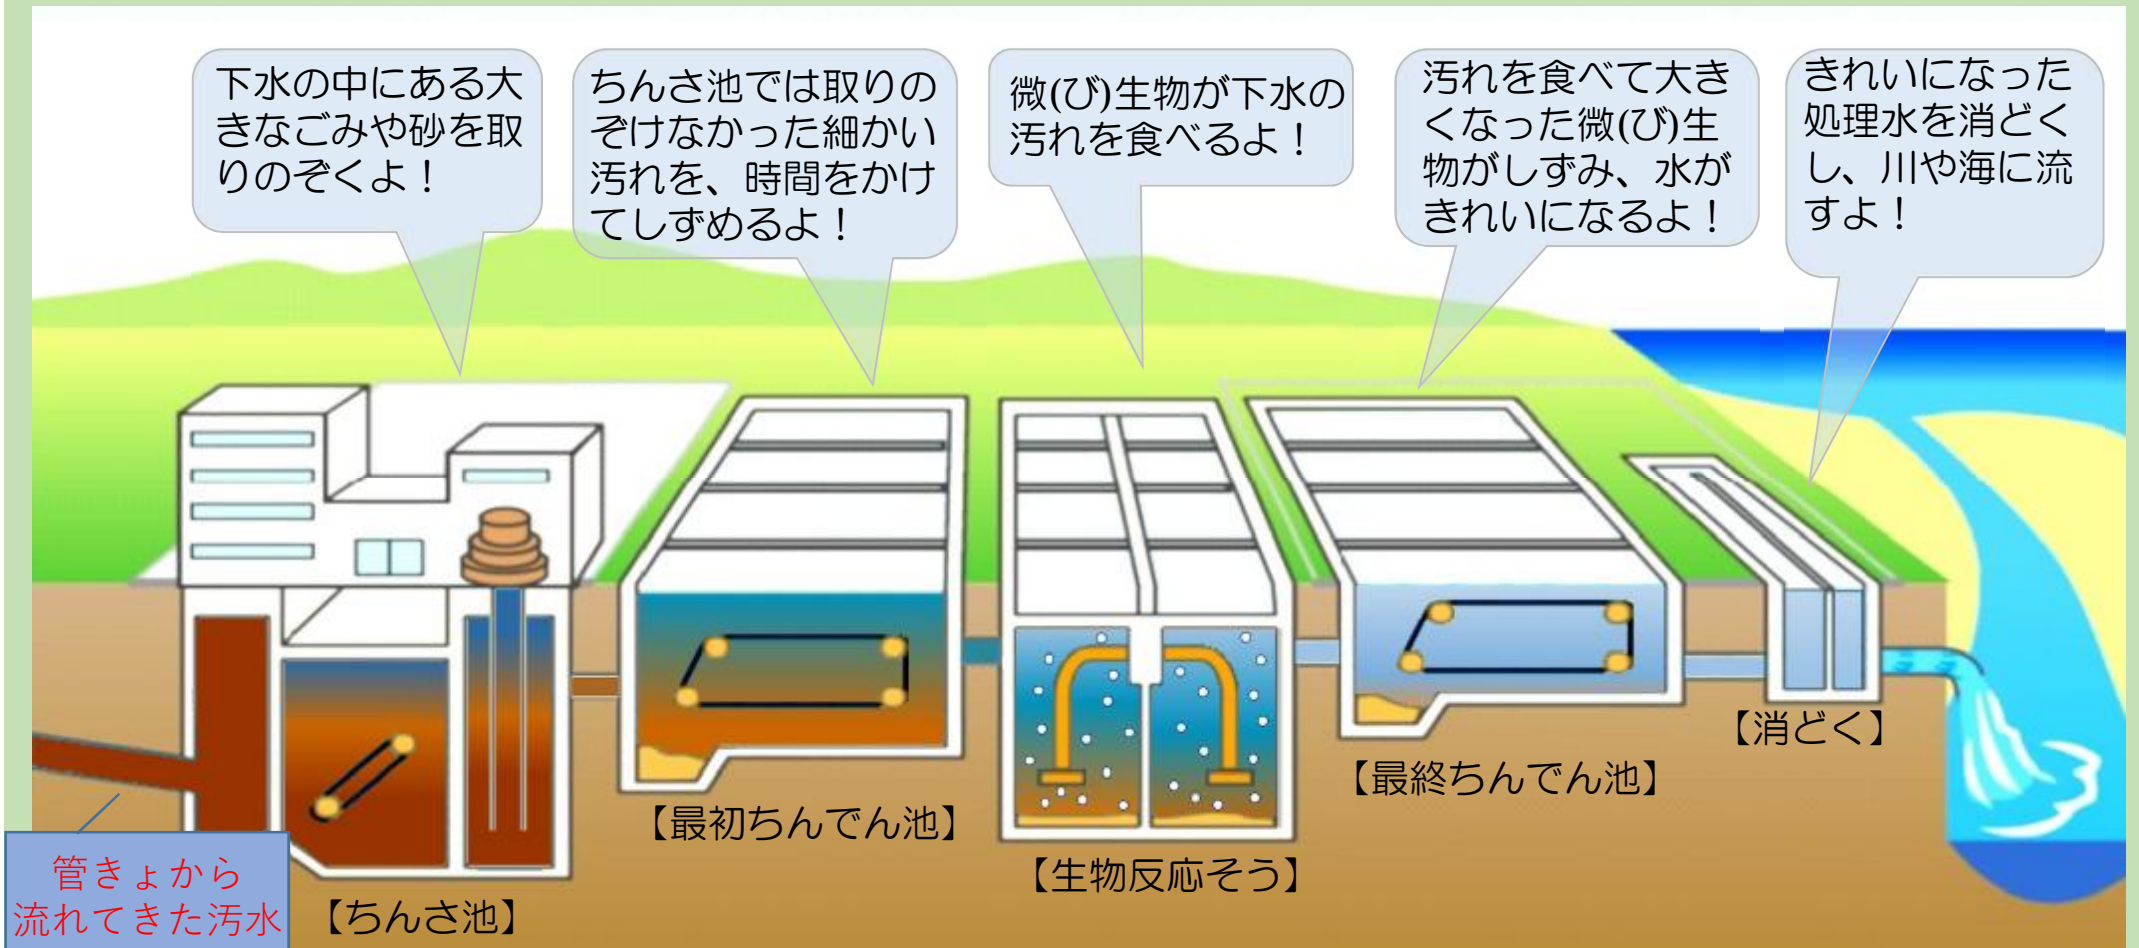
下水の中にある大きなごみや砂を取りのぞくよ！

ちんさ池では取りのぞけなかった細かい汚れを、時間をかけてしずめるよ！

微(び)生物が下水の汚れを食べるよ！

汚れを食べて大きくなった微(び)生物がしずみ、水がきれいになるよ！

きれいになった処理水を消どくし、川や海に流すよ！

管きょから流れてきた汚水

【ちんさ池】

【最初ちんでん池】

【生物反応そう】

【最終ちんでん池】

【消どく】